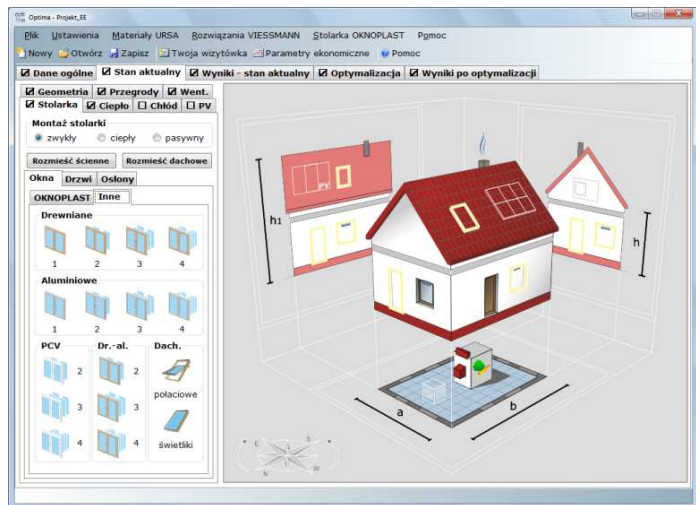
Optima - Projekt_EE

Plik Ustawienia Materiały URSA Rozwiązania VIESSMANN Stolarka OKNOPLAST Pomoc

Nowy Otwórz Zapisz Twoja wizytówka Parametry ekonomiczne Pomoc

Dane ogólne | Stan aktualny | Wyniki - stan aktualny | Optymalizacja | Wyniki po optymalizacji

Geometria | Przegrody | Went.
Stolarka | Ciepło | Chłód | PV

Montaż stolarki
zwykły ciepły pasywny

Rozmieść ścienne | Rozmieść dachowe

Okna | Drzwi | Osłony

OKNOPLAST | Inne

Drewniane
1 2 3 4

Aluminiowe
1 2 3 4

PCV
2
3
4

Dr.-al.
2
3
4

Dach.
połaciowe
świetliki

PV

h1

h

a

b

E
S
N
W